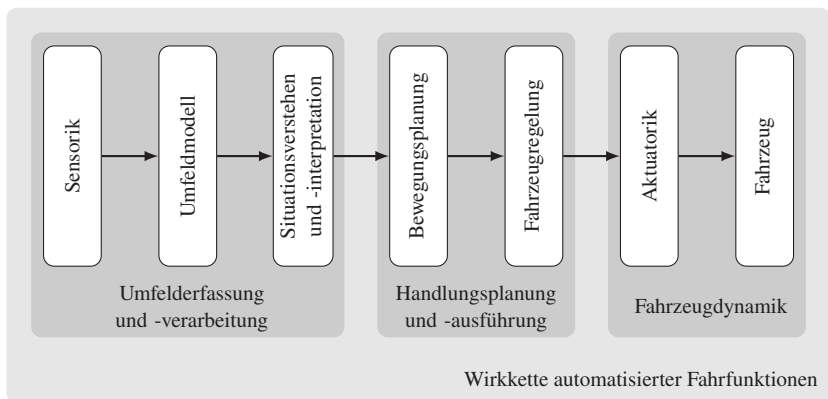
Sensorik

Umfeldmodell

Situationsverstehen und -interpretation

Umfelderfassung und -verarbeitung

Bewegungsplanung

Fahrzeugregelung

Handlungsplanung und -ausführung

Aktuatorik

Fahrzeug

Fahrzeugdynamik

Wirkkette automatisierter Fahrfunktionen